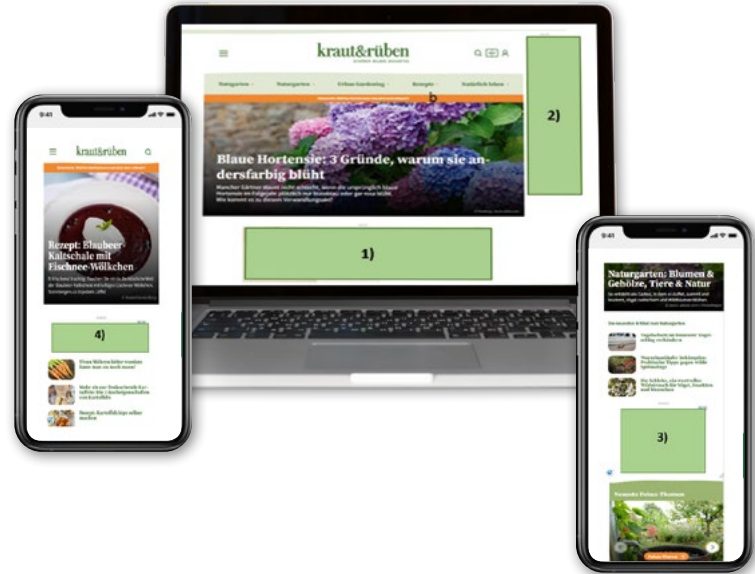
kraut&rüben

Naturgarten · Nutzgarten · Urban Gardening · Rezepte · Natürlich leben

Blaue Hortensie: 3 Gründe, warum sie andersfarbig blüht

Mancher Gärtner staunt nicht schlecht, wenn die ursprünglich blaue Hortensie im Folgejahr plötzlich nur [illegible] Wie kommt es zu diesen Veränderungen?

2)

1)

9:41

kraut&rüben

Rezept: Blaubeer-Kaltschale mit Eischnee-Wölkchen

4)

9:41

Naturgarten: Blumen & Gehölze, Tiere & Natur

3)